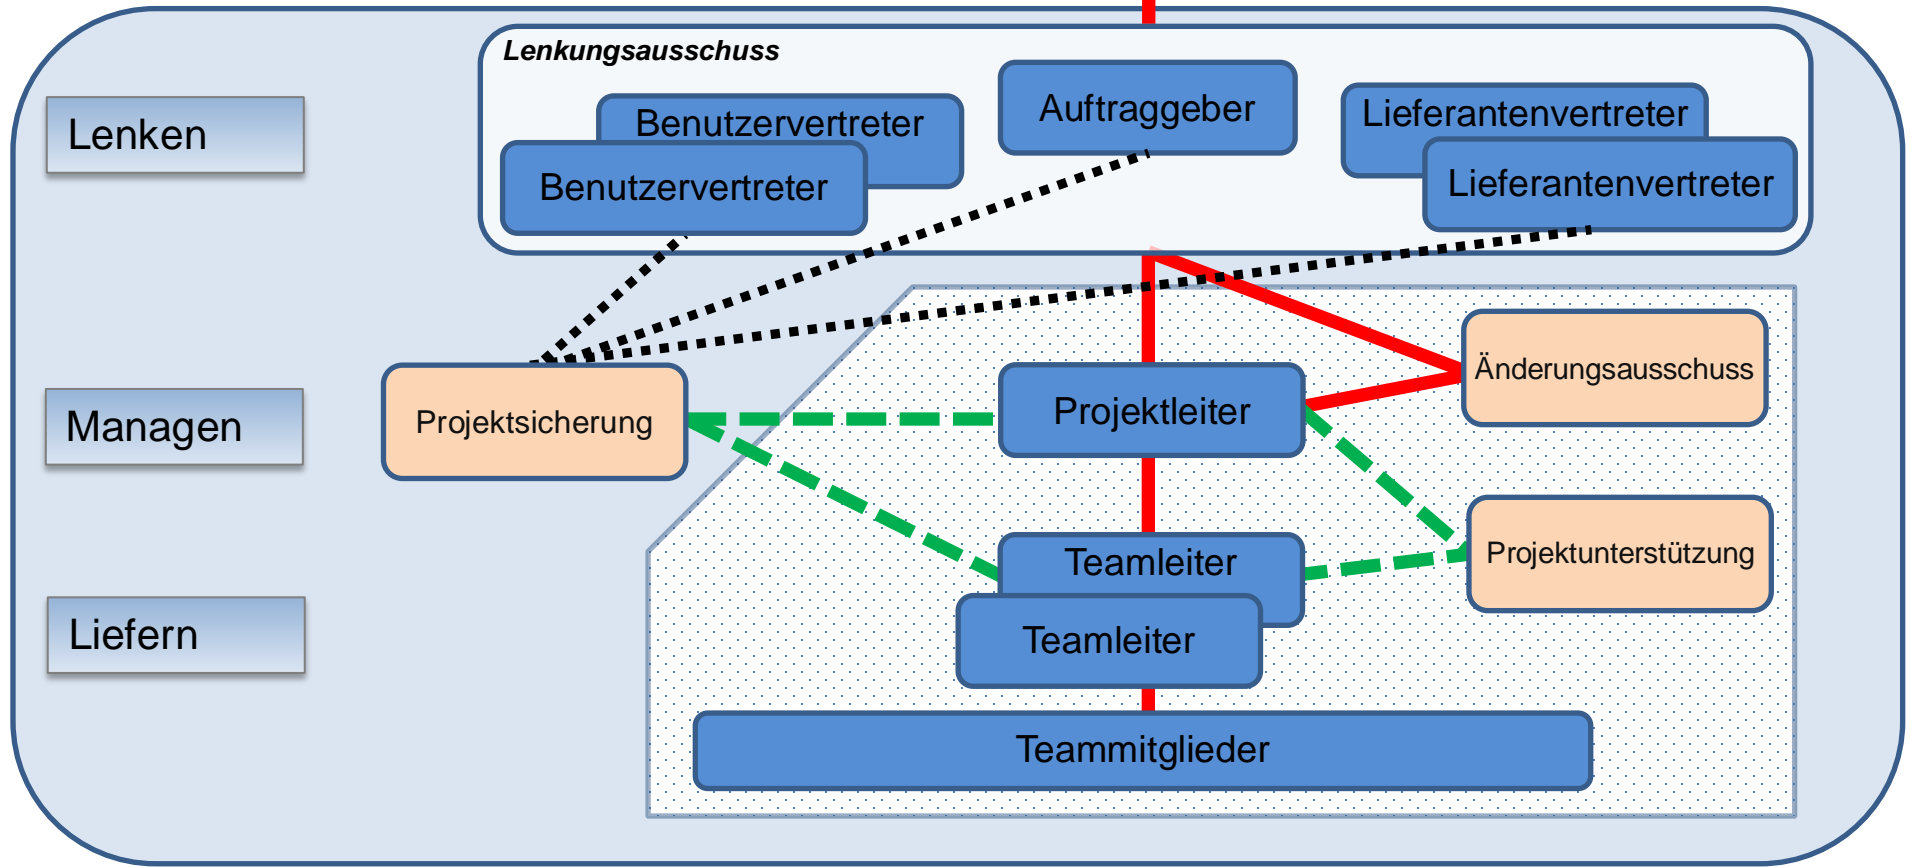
Lenken

Lenkungsausschuss

Benutzervertreter

Benutzervertreter

Auftraggeber

Lieferantenvertreter

Lieferantenvertreter

Managen

Projektsicherung

Projektleiter

Änderungsausschuss

Projektunterstützung

Liefern

Teamleiter

Teamleiter

Teammitglieder